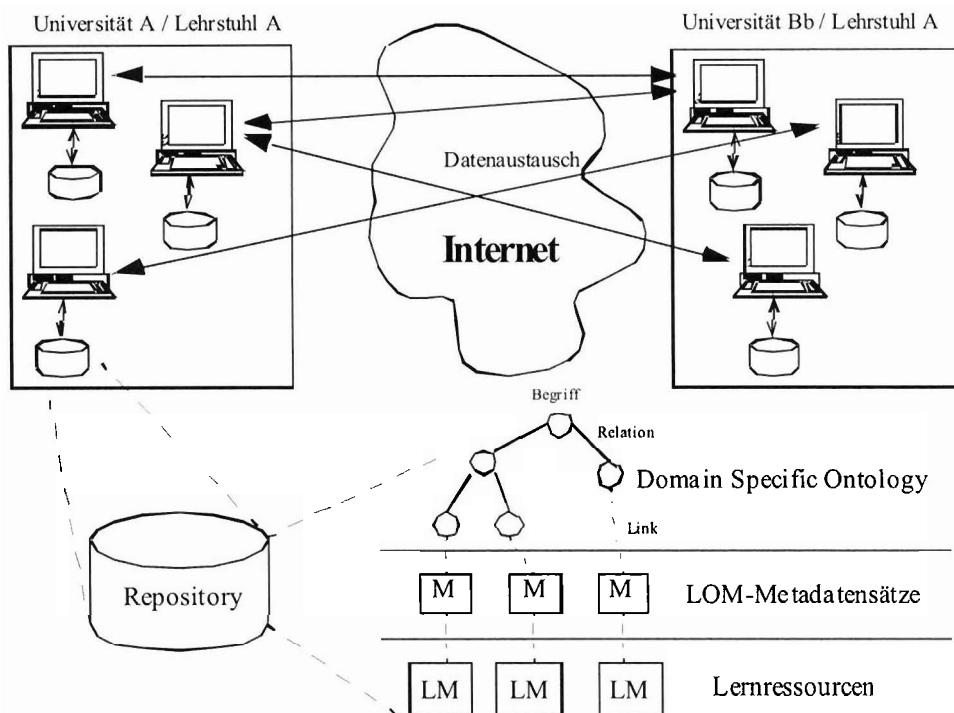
Universität A / Lehrstuhl A

Universität Bb / Lehrstuhl A

Datenaustausch

Internet

Begriff

Relation

Domain Specific Ontology

Link

Repository

M

M

M

LOM-Metadatensätze

LM

LM

LM

Lernressourcen